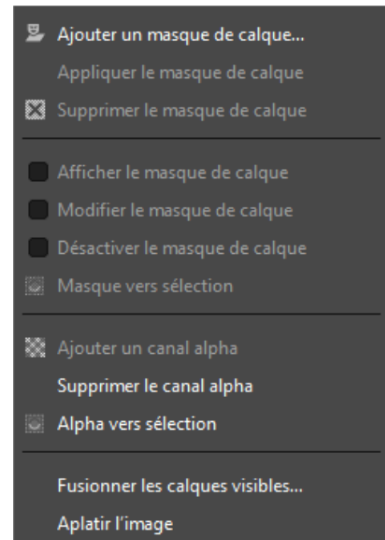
Ajouter un masque de calque...
Appliquer le masque de calque
Supprimer le masque de calque

Afficher le masque de calque
Modifier le masque de calque
Désactiver le masque de calque
Masque vers sélection

Ajouter un canal alpha
Supprimer le canal alpha
Alpha vers sélection

Fusionner les calques visibles...
Aplatir l'image